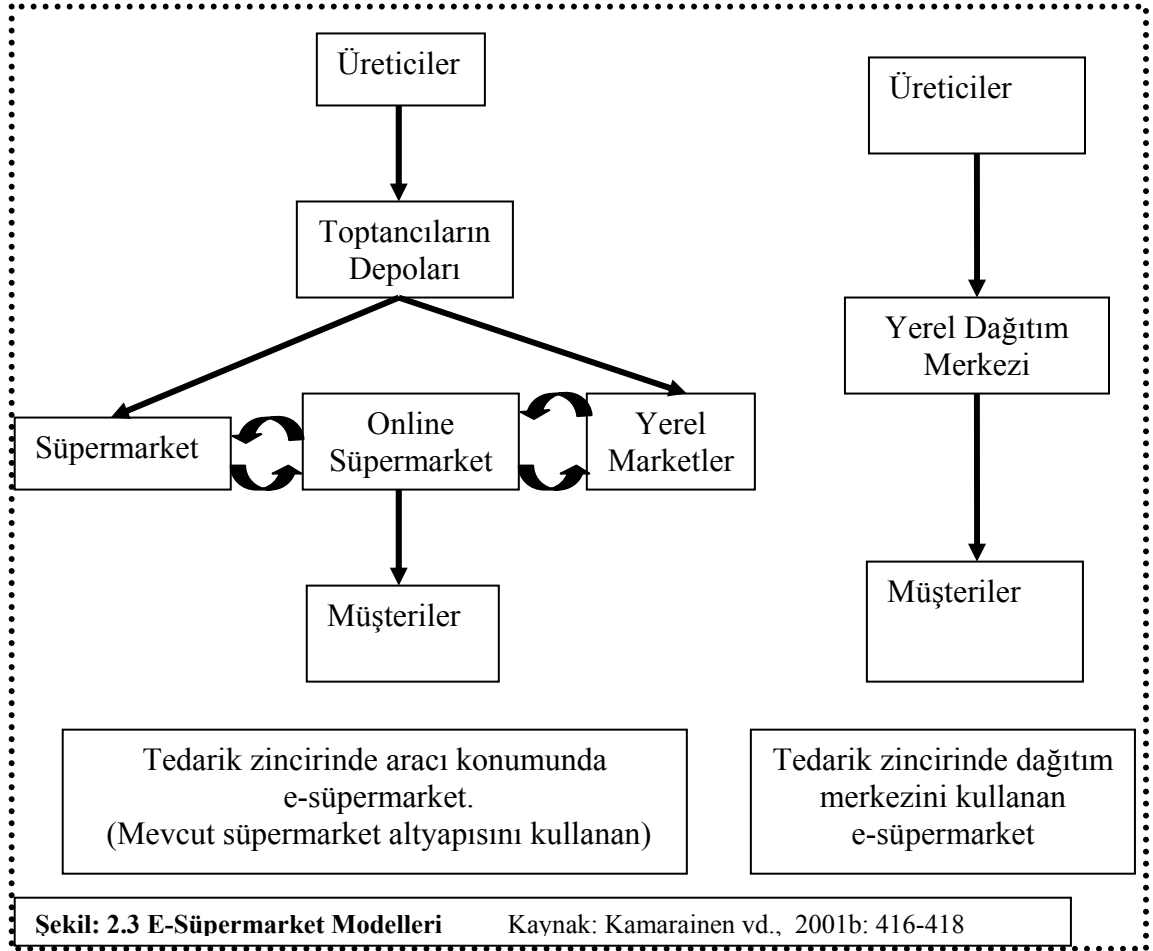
Üreticiler

Toptancıların Depoları

Süpermarket

Online Süpermarket

Yerel Marketler

Müşteriler

Üreticiler

Yerel Dağıtım Merkezi

Müşteriler

Tedarik zincirinde aracı konumunda e-süpermarket. (Mevcut süpermarket altyapısını kullanan)

Tedarik zincirinde dağıtım merkezini kullanan e-süpermarket

Şekil: 2.3 E-Süpermarket Modelleri Kaynak: Kamarainen vd., 2001b: 416-418